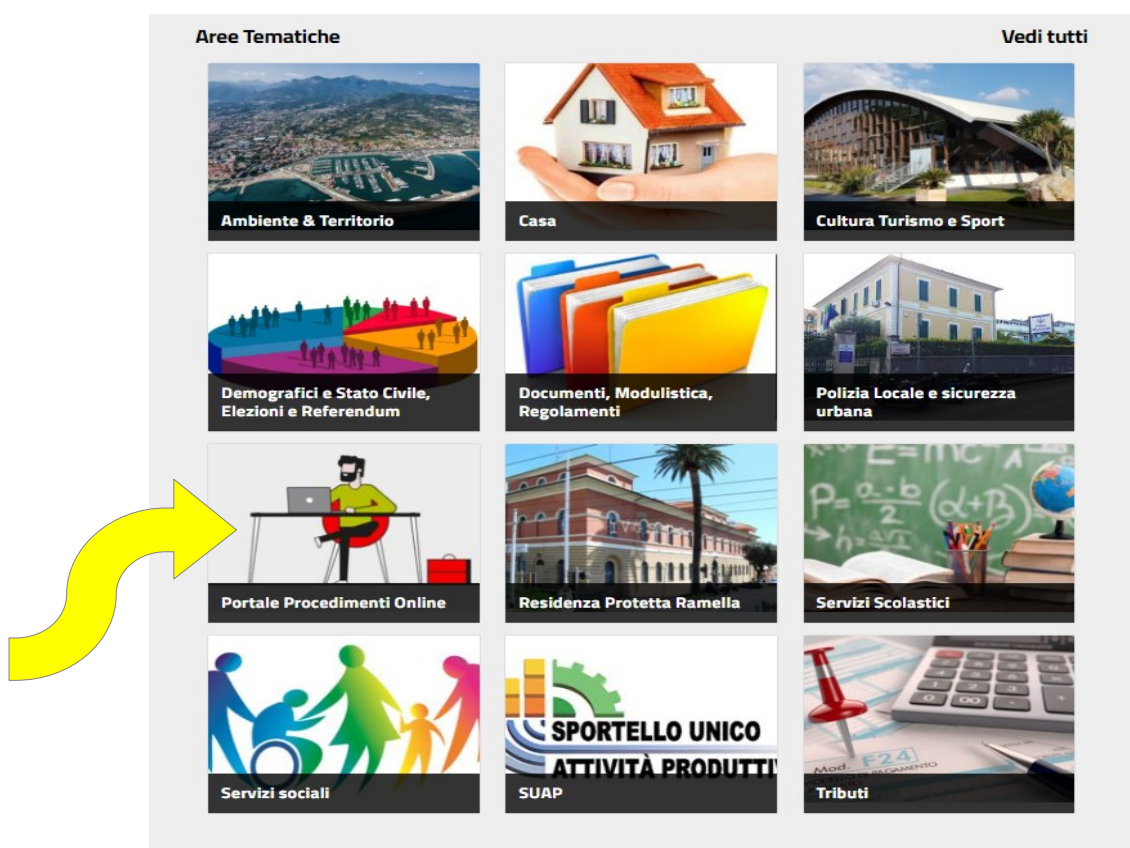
Aree Tematiche

Vedi tutti

Ambiente & Territorio

Casa

Cultura Turismo e Sport

Demografici e Stato Civile, Elezioni e Referendum

Documenti, Modulistica, Regolamenti

Polizia Locale e sicurezza urbana

Portale Procedimenti Online

Residenza Protetta Ramella

$E=mc^2$ $P=\frac{a-b}{2}$ $(a+B)$

Servizi Scolastici

Servizi sociali

SPORTELLO UNICO ATTIVITÀ PRODUTTIV

SUAP

F24 Mod.

Tributi